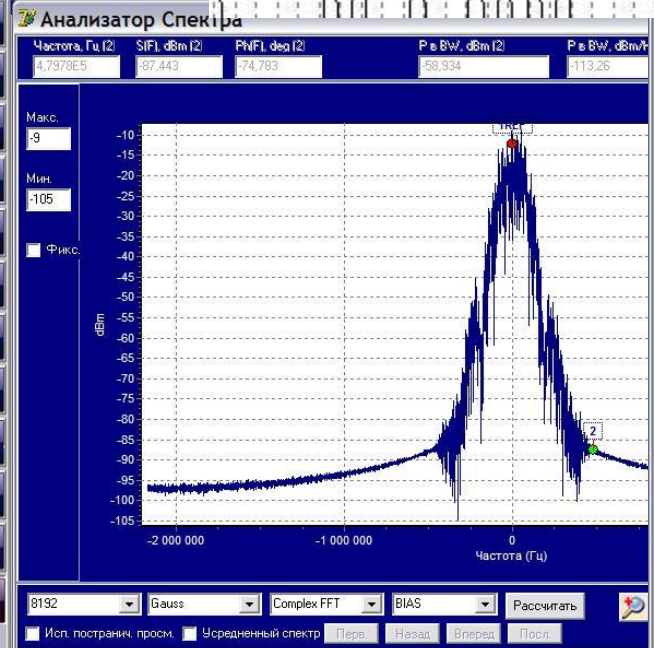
Анализатор Спектра

Частота, Гц (2)
4,7978E5
S(F), dBm (2)
-87,443
Ph(F), deg (2)
-74,783
P в BW, dBm (2)
-58,934
P в BW, dBm/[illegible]
-113,26

Макс.
-9
Мин.
-105
Фикс.

dBm
-10
-15
-20
-25
-30
-35
-40
-45
-50
-55
-60
-65
-70
-75
-80
-85
-90
-95
-100
-105

TRC
2

-2 000 000
-1 000 000
0
Частота (Гц)

8192
Gauss
Complex FFT
BIAS
Рассчитать

Исп. постранич. просм.
Усредненный спектр
Перв.
Назад
Вперед
Посл.